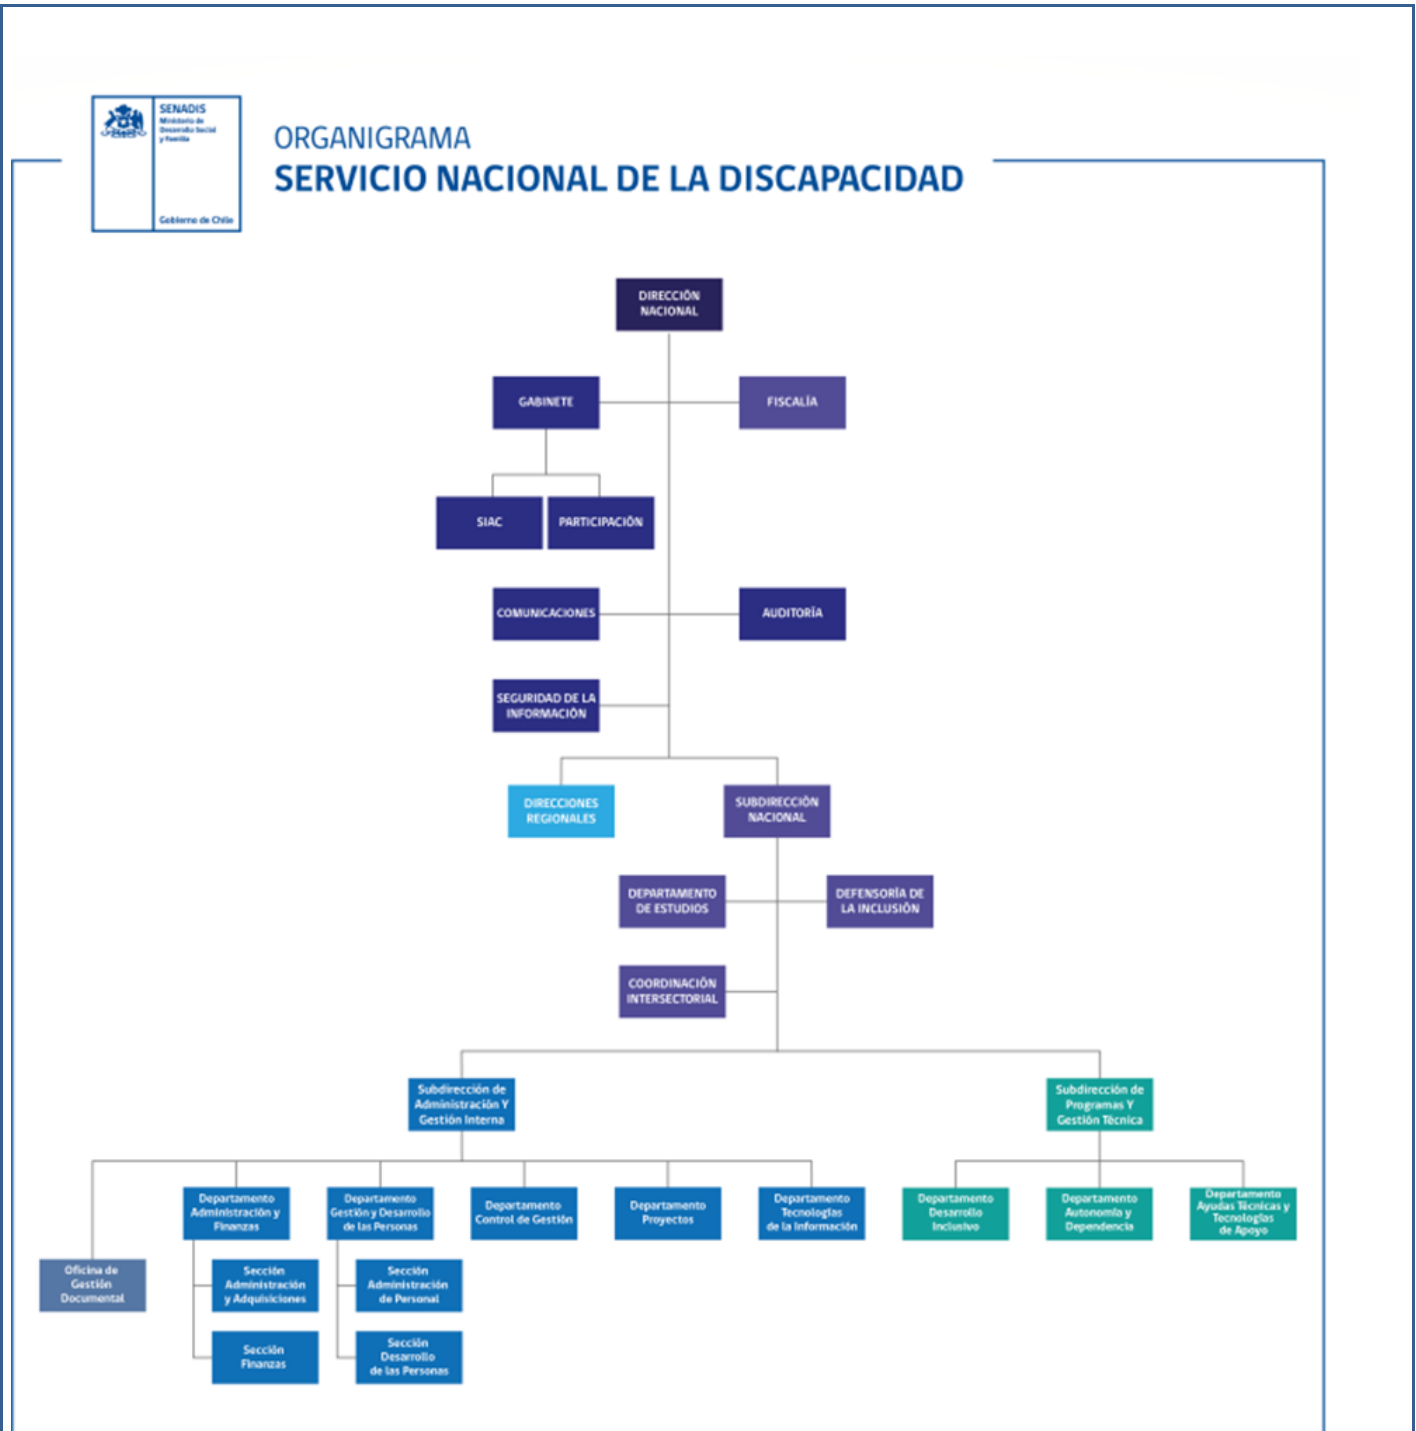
SENADIS
Ministerio de Desarrollo Social y Familia

Gobierno de Chile

ORGANIGRAMA
SERVICIO NACIONAL DE LA DISCAPACIDAD

DIRECCIÓN NACIONAL

GABINETE

FISCALÍA

SIAC

PARTICIPACIÓN

COMUNICACIONES

AUDITORÍA

SEGURIDAD DE LA INFORMACIÓN

DIRECCIONES REGIONALES

SUBDIRECCIÓN NACIONAL

DEPARTAMENTO DE ESTUDIOS

DEFENSORÍA DE LA INCLUSIÓN

COORDINACIÓN INTERSECTORIAL

Subdirección de Administración Y Gestión Interna

Subdirección de Programas Y Gestión Técnica

Oficina de Gestión Documental

Departamento Administración y Finanzas

Sección Administración y Adquisiciones

Sección Finanzas

Departamento Gestión y Desarrollo de las Personas

Sección Administración de Personal

Sección Desarrollo de las Personas

Departamento Control de Gestión

Departamento Proyectos

Departamento Tecnologías de la Información

Departamento Desarrollo Inclusivo

Departamento Autonomía y Dependencia

Departamento Ayudas Técnicas y Tecnologías de Apoyo